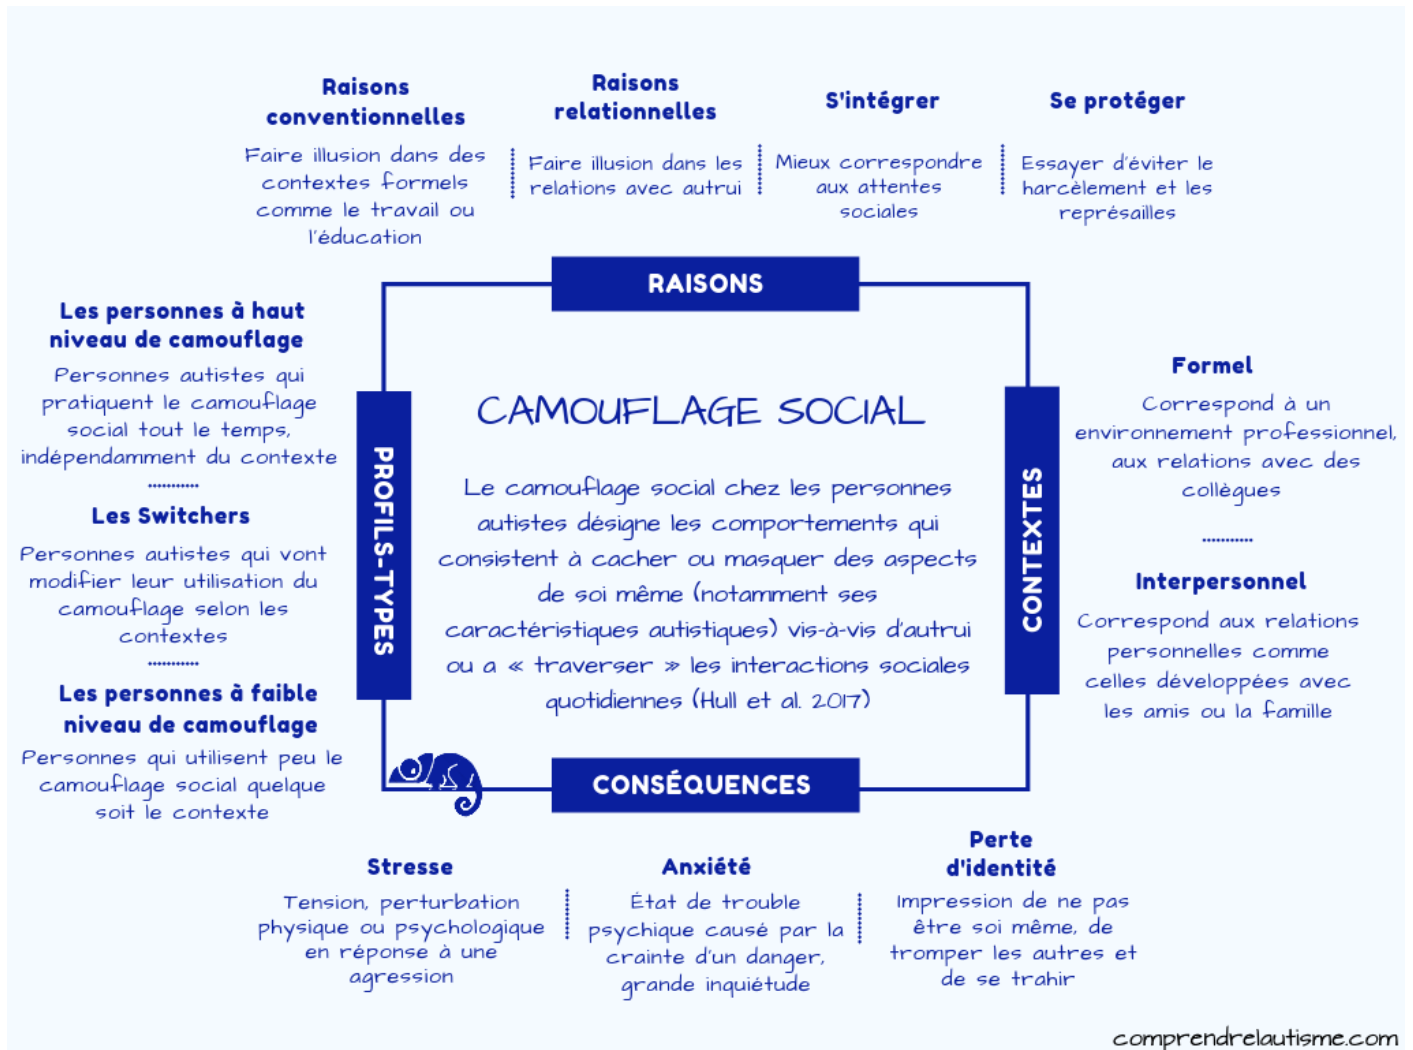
Raisons conventionnelles

Faire illusion dans des contextes formels comme le travail ou l'éducation

Raisons relationnelles

Faire illusion dans les relations avec autrui

S'intégrer

Mieux correspondre aux attentes sociales

Se protéger

Essayer d'éviter le harcèlement et les représailles

RAISONS

Les personnes à haut niveau de camouflage

Personnes autistes qui pratiquent le camouflage social tout le temps, indépendamment du contexte

Les Switchers

Personnes autistes qui vont modifier leur utilisation du camouflage selon les contextes

Les personnes à faible niveau de camouflage

Personnes qui utilisent peu le camouflage social quelque soit le contexte

PROFILS-TYPES

CAMOUFLAGE SOCIAL

Le camouflage social chez les personnes autistes désigne les comportements qui consistent à cacher ou masquer des aspects de soi même (notamment ses caractéristiques autistiques) vis-à-vis d'autrui ou a « traverser » les interactions sociales quotidiennes (Hull et al. 2017)

CONTEXTES

Formel

Correspond à un environnement professionnel, aux relations avec des collègues

Interpersonnel

Correspond aux relations personnelles comme celles développées avec les amis ou la famille

CONSÉQUENCES

Stresse

Tension, perturbation physique ou psychologique en réponse à une agression

Anxiété

État de trouble psychique causé par la crainte d'un danger, grande inquiétude

Perte d'identité

Impression de ne pas être soi même, de tromper les autres et de se trahir

comprendrelautisme.com